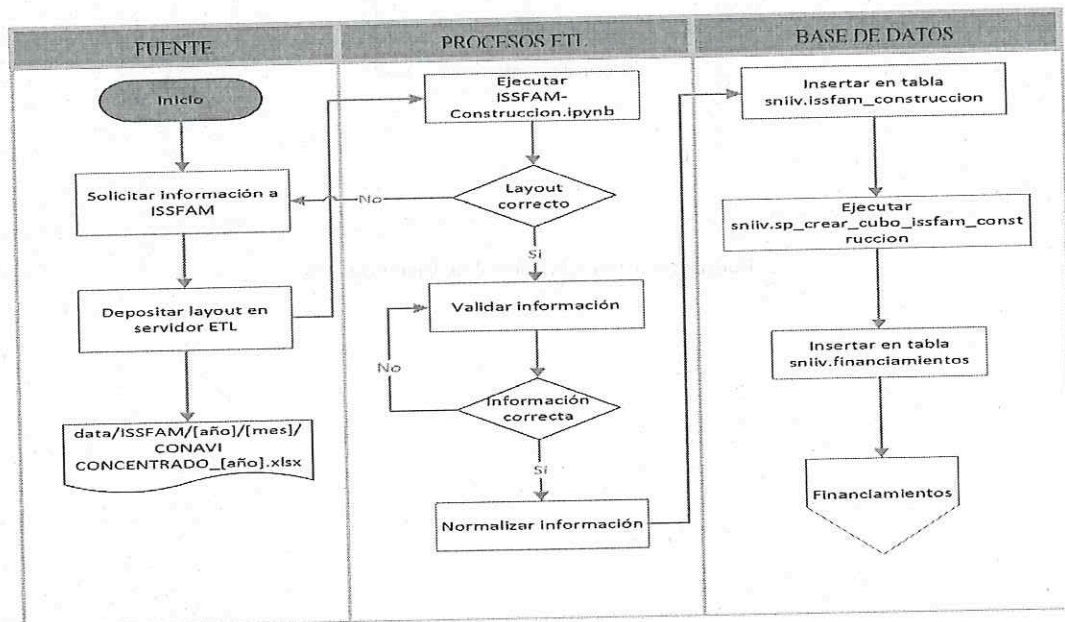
FUENTE

PROCESOS ETL

BASE DE DATOS

Inicio

Solicitar información a ISSFAM

Depositar layout en servidor ETL

data/ISSFAM/[año]/[mes]/ CONAVI CONCENTRADO_[año].xlsx

Ejecutar ISSFAM-Construccion.ipynb

Layout correcto

No

Si

Validar información

Información correcta

No

Si

Normalizar información

Insertar en tabla sniiv.issfam_construccion

Ejecutar sniiv.sp_crear_cubo_issfam_construccion

Insertar en tabla sniiv.financiamientos

Financiamientos